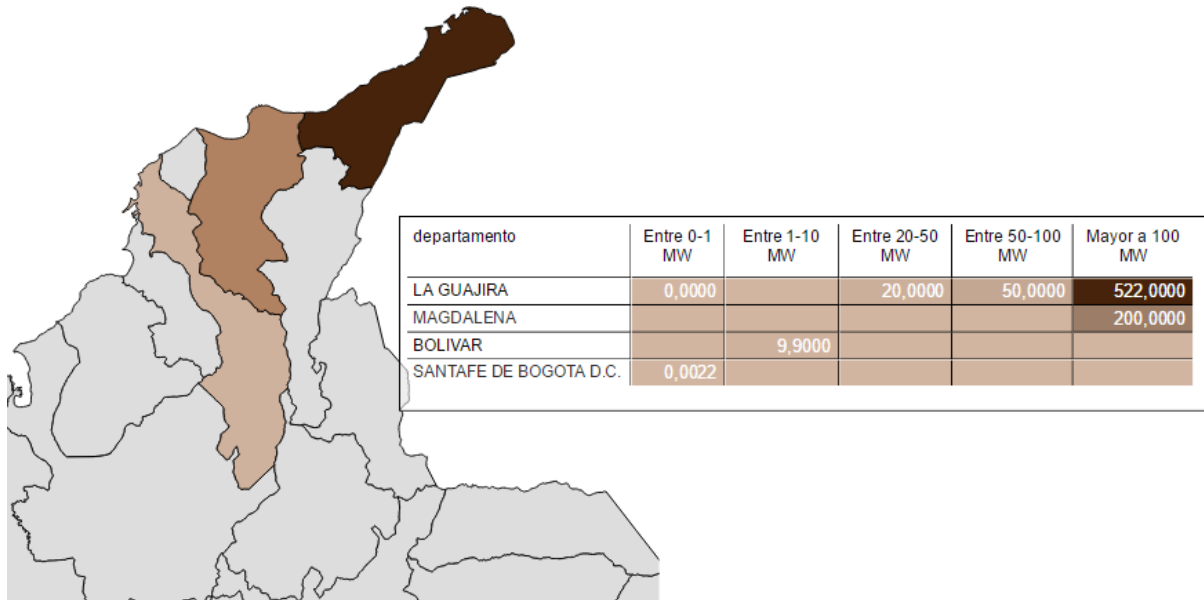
| departamento | Entre 0-1 MW | Entre 1-10 MW | Entre 20-50 MW | Entre 50-100 MW | Mayor a 100 MW |
|---|---|---|---|---|---|
| LA GUAJIRA | 0,0000 | | 20,0000 | 50,0000 | 522,0000 |
| MAGDALENA | | | | | 200,0000 |
| BOLIVAR | | 9,9000 | | | |
| SANTAFE DE BOGOTA D.C. | 0,0022 | | | | |